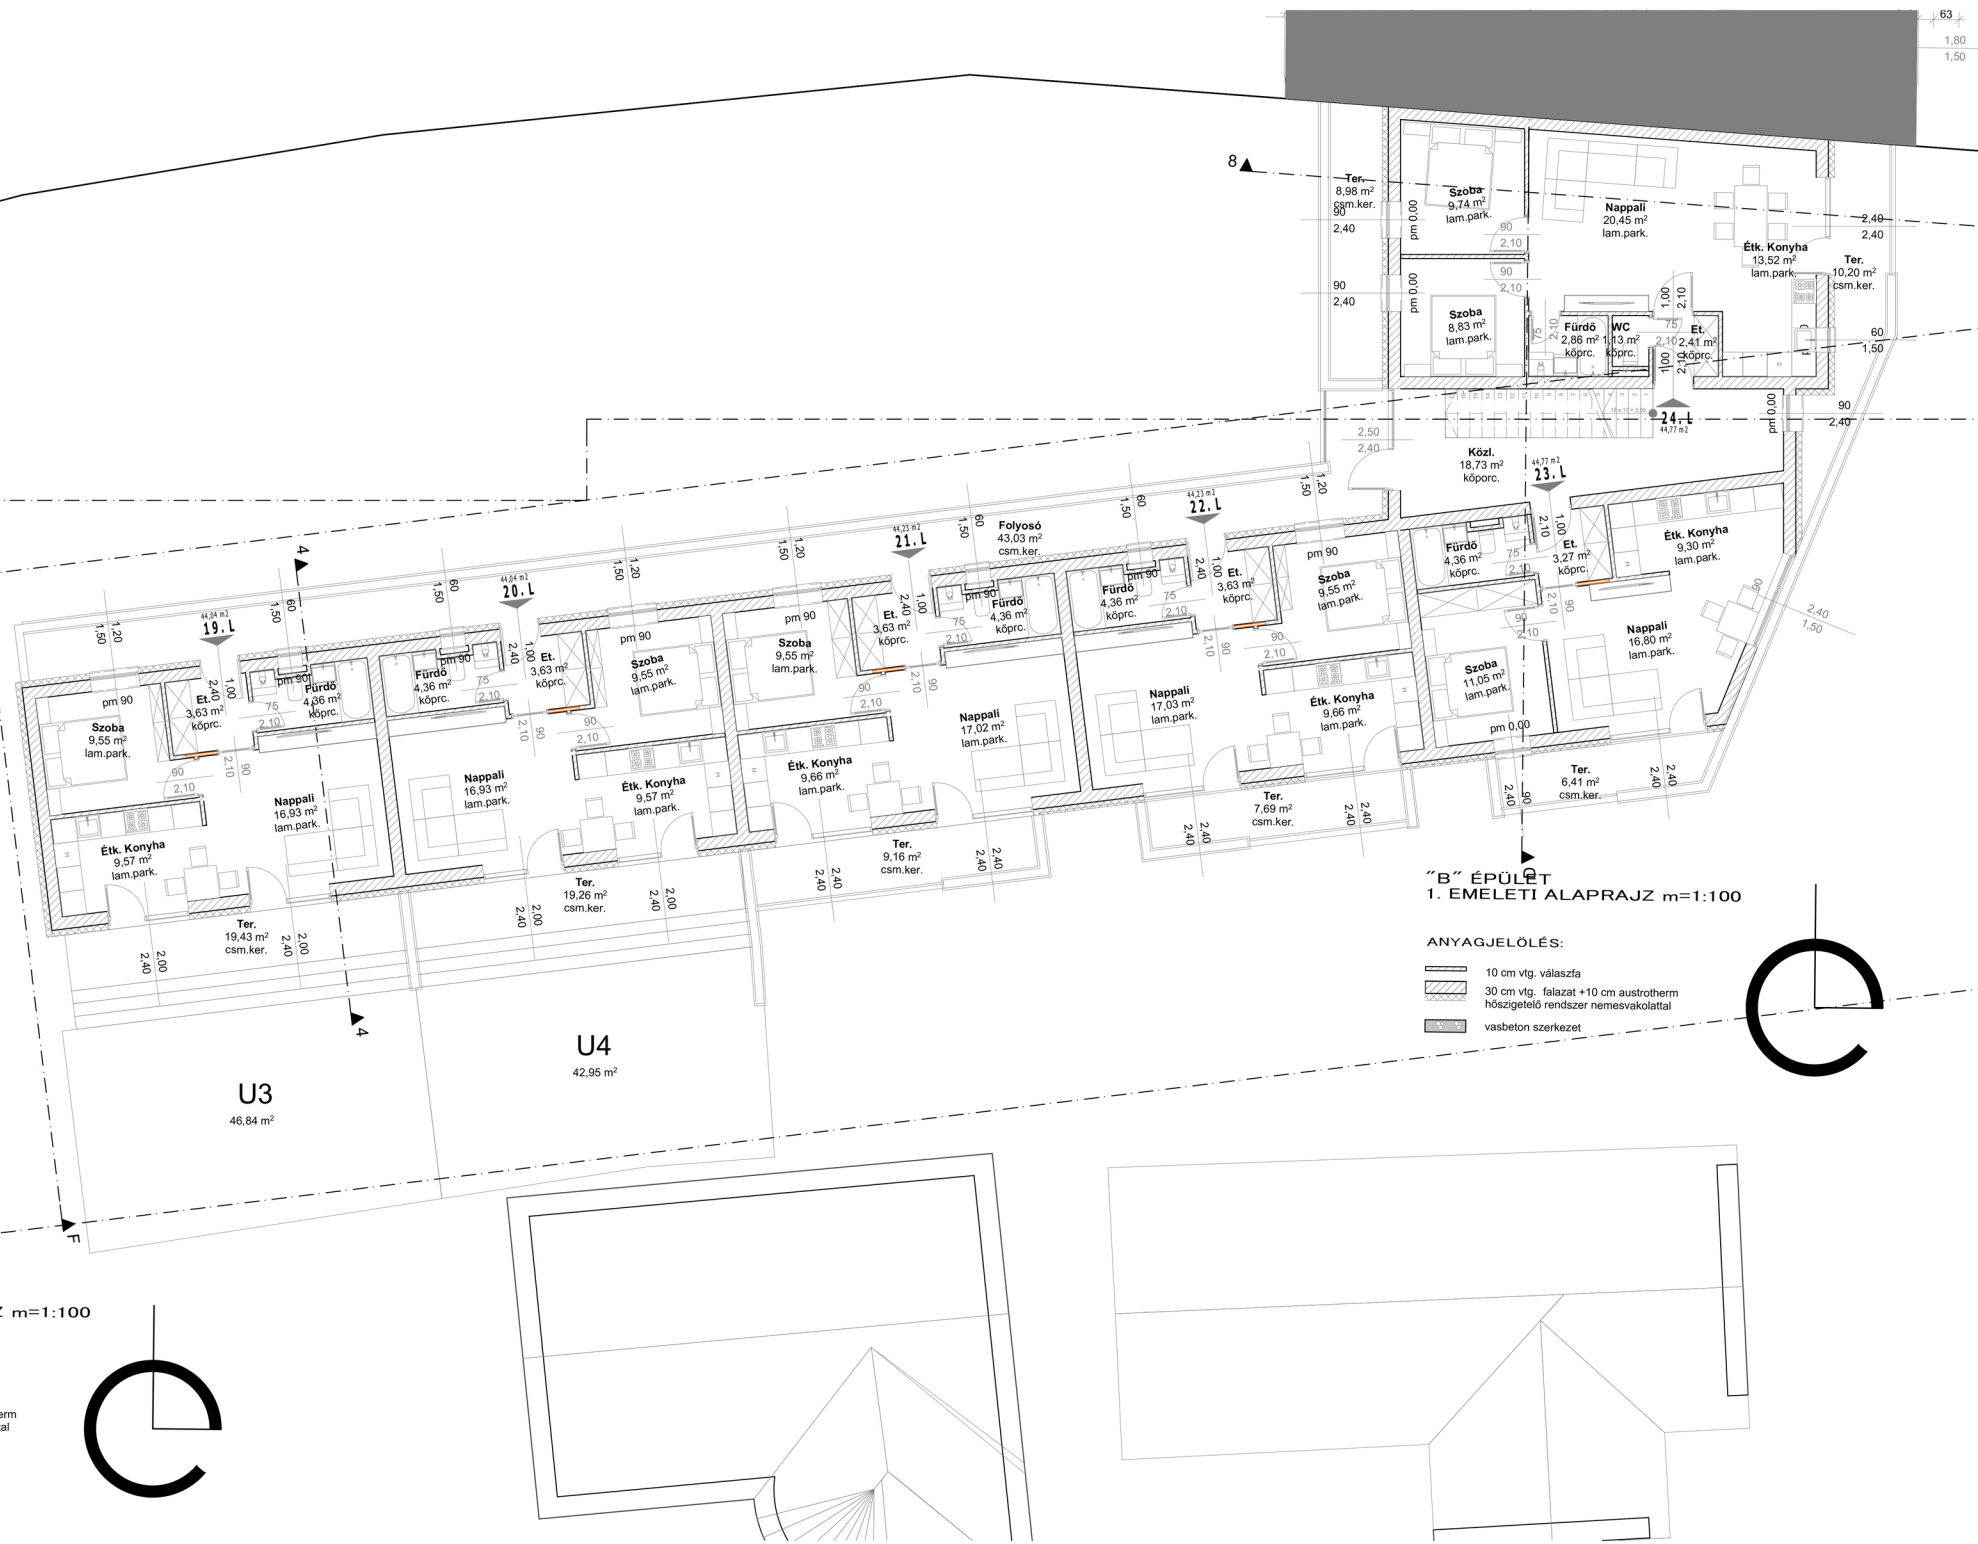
63
1,80
1,50

8

Ter.
8,98 m²
csm.ker.
90
2,40

90
2,40

Szoba
9,74 m²
lam.park.
pm 0,00

Szoba
8,83 m²
lam.park.
pm 0,00

Nappali
20,45 m²
lam.park.

Étk. Konyha
13,52 m²
lam.park.

Ter.
10,20 m²
csm.ker.

2,40
2,40

Fürdő
2,86 m²
köprc.

WC
1,13 m²
köprc.

Et.
2,41 m²
köprc.

60
1,50

90
2,40
pm 0,00

24.L
44,77 m2

Közl.
18,73 m²
köporc.

2,50
2,40

23.L
44,77 m2

Folyosó
43,03 m²
csm.ker.

22.L
44,23 m2

21.L
44,23 m2

20.L
44,04 m2

19.L
44,04 m2

Fürdő
4,36 m²
köprc.

Et.
3,27 m²
köprc.

Étk. Konyha
9,30 m²
lam.park.

Szoba
9,55 m²
lam.park.

Et.
3,63 m²
köprc.

Fürdő
4,36 m²
köprc.

Nappali
16,80 m²
lam.park.

Szoba
11,05 m²
lam.park.
pm 0,00

Étk. Konyha
9,66 m²
lam.park.

Nappali
17,03 m²
lam.park.

Ter.
7,69 m²
csm.ker.

Ter.
6,41 m²
csm.ker.

2,40
1,50

Fürdő
4,36 m²
köprc.

Et.
3,63 m²
köprc.

Szoba
9,55 m²
lam.park.

Nappali
17,02 m²
lam.park.

Étk. Konyha
9,66 m²
lam.park.

Ter.
9,16 m²
csm.ker.

Szoba
9,55 m²
lam.park.

Et.
3,63 m²
köprc.

Fürdő
4,36 m²
köprc.

Étk. Konyha
9,57 m²
lam.park.

Nappali
16,93 m²
lam.park.

Ter.
19,26 m²
csm.ker.

Szoba
9,55 m²
lam.park.
pm 90

Et.
3,63 m²
köprc.

Fürdő
4,36 m²
köprc.

Nappali
16,93 m²
lam.park.

Étk. Konyha
9,57 m²
lam.park.

Ter.
19,43 m²
csm.ker.

4
4

"B" ÉPÜLET
1. EMELETI ALAPRAJZ m=1:100

ANYAGJELÖLÉS:
10 cm vtg. válaszfa
30 cm vtg. falazat +10 cm austrotherm hőszigetelő rendszer nemesvakolattal
vasbeton szerkezet

U4
42,95 m²

U3
46,84 m²

F

Z m=1:100

erm
tal